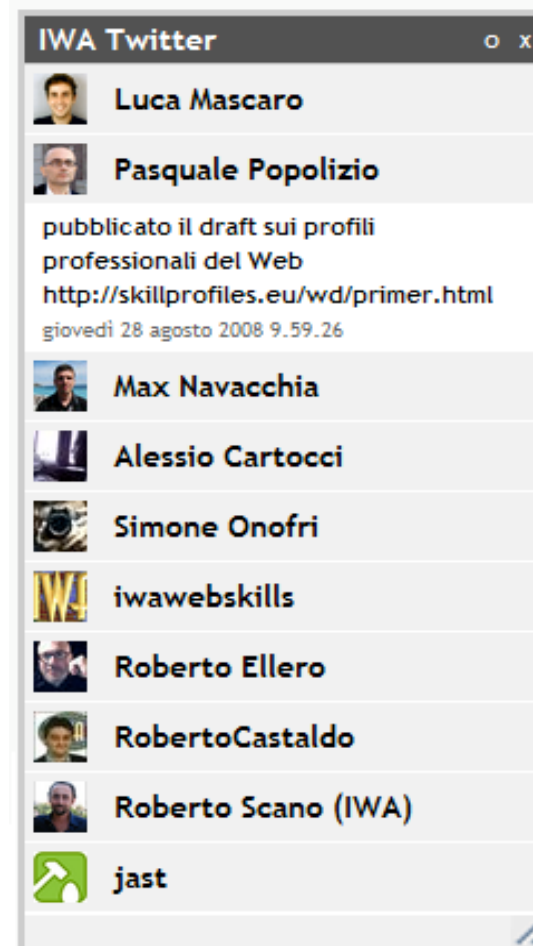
IWA Twitter o x

Luca Mascaro

Pasquale Popolizio

pubblicato il draft sui profili professionali del Web http://skillprofiles.eu/wd/primer.html
giovedì 28 agosto 2008 9.59.26

Max Navacchia

Alessio Cartocci

Simone Onofri

iwawebskills

Roberto Ellero

RobertoCastaldo

Roberto Scano (IWA)

jast